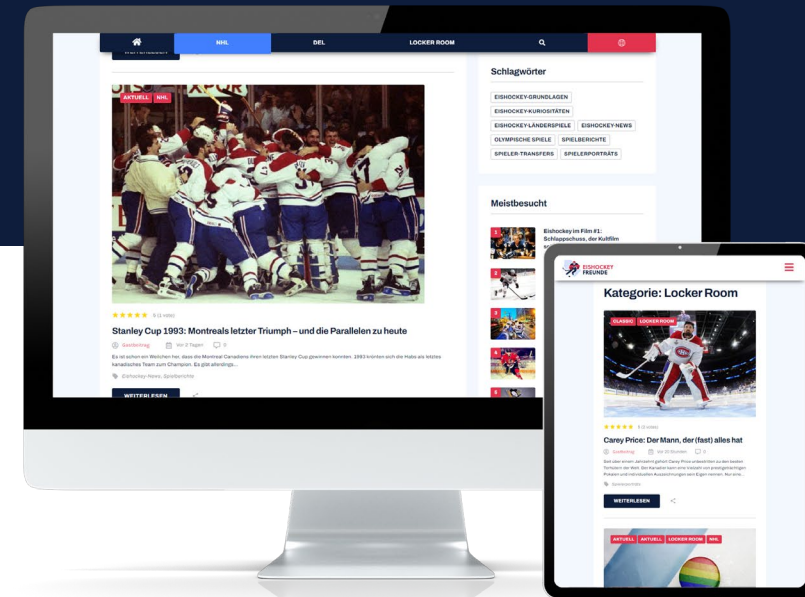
NHL
DEL
LOCKER ROOM

Schlagwörter

EISHOCKEY-GRUNDLAGEN
EISHOCKEY-KURIOSITÄTEN
EISHOCKEY-LÄNDERSPIELE
EISHOCKEY-NEWS
OLYMPISCHE SPIELE
SPIELBERICHTE
SPIELER-TRANSFERS
SPIELERPORTRÄTS

Meistbesucht

Eishockey im Film #1: Schlagschuss, der Kultfilm

AKTUELL NHL

5 (1 vote)

Stanley Cup 1993: Montreals letzter Triumph – und die Parallelen zu heute

Gastbeitrag Vor 2 Tagen 0

Es ist schon ein Weilchen her, dass die Montreal Canadiens ihren letzten Stanley Cup gewinnen konnten. 1993 krönten sich die Habs als letztes kanadisches Team zum Champion. Es gibt allerdings...

Eishockey-News, Spielberichte

WEITERLESEN

EISHOCKEY FREUNDE

Kategorie: Locker Room

CLASSIC LOCKER ROOM

5 (1 vote)

Carey Price: Der Mann, der (fast) alles hat

Gastbeitrag Vor 20 Stunden 0

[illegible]

Spielerporträts

WEITERLESEN

AKTUELL AKTUELL LOCKER ROOM NHL